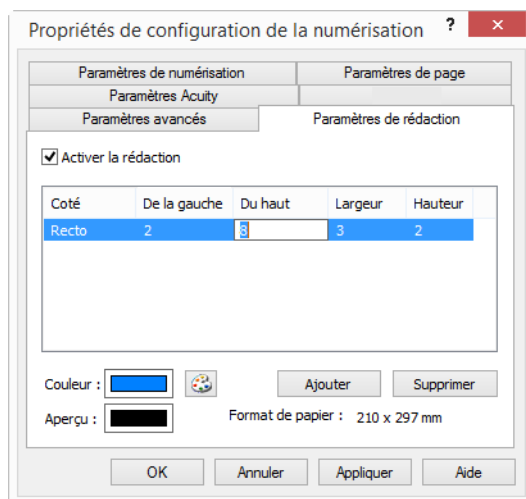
Propriétés de configuration de la numérisation

?

Paramètres de numérisation | Paramètres de page

Paramètres Acuity

Paramètres avancés | Paramètres de rédaction

Activer la rédaction

| Coté | De la gauche | Du haut | Largeur | Hauteur |
|---|---|---|---|---|
| Recto | 2 | 8 | 3 | 2 |

Couleur :

Ajouter

Supprimer

Aperçu :

Format de papier : 210 x 297 mm

OK

Annuler

Appliquer

Aide